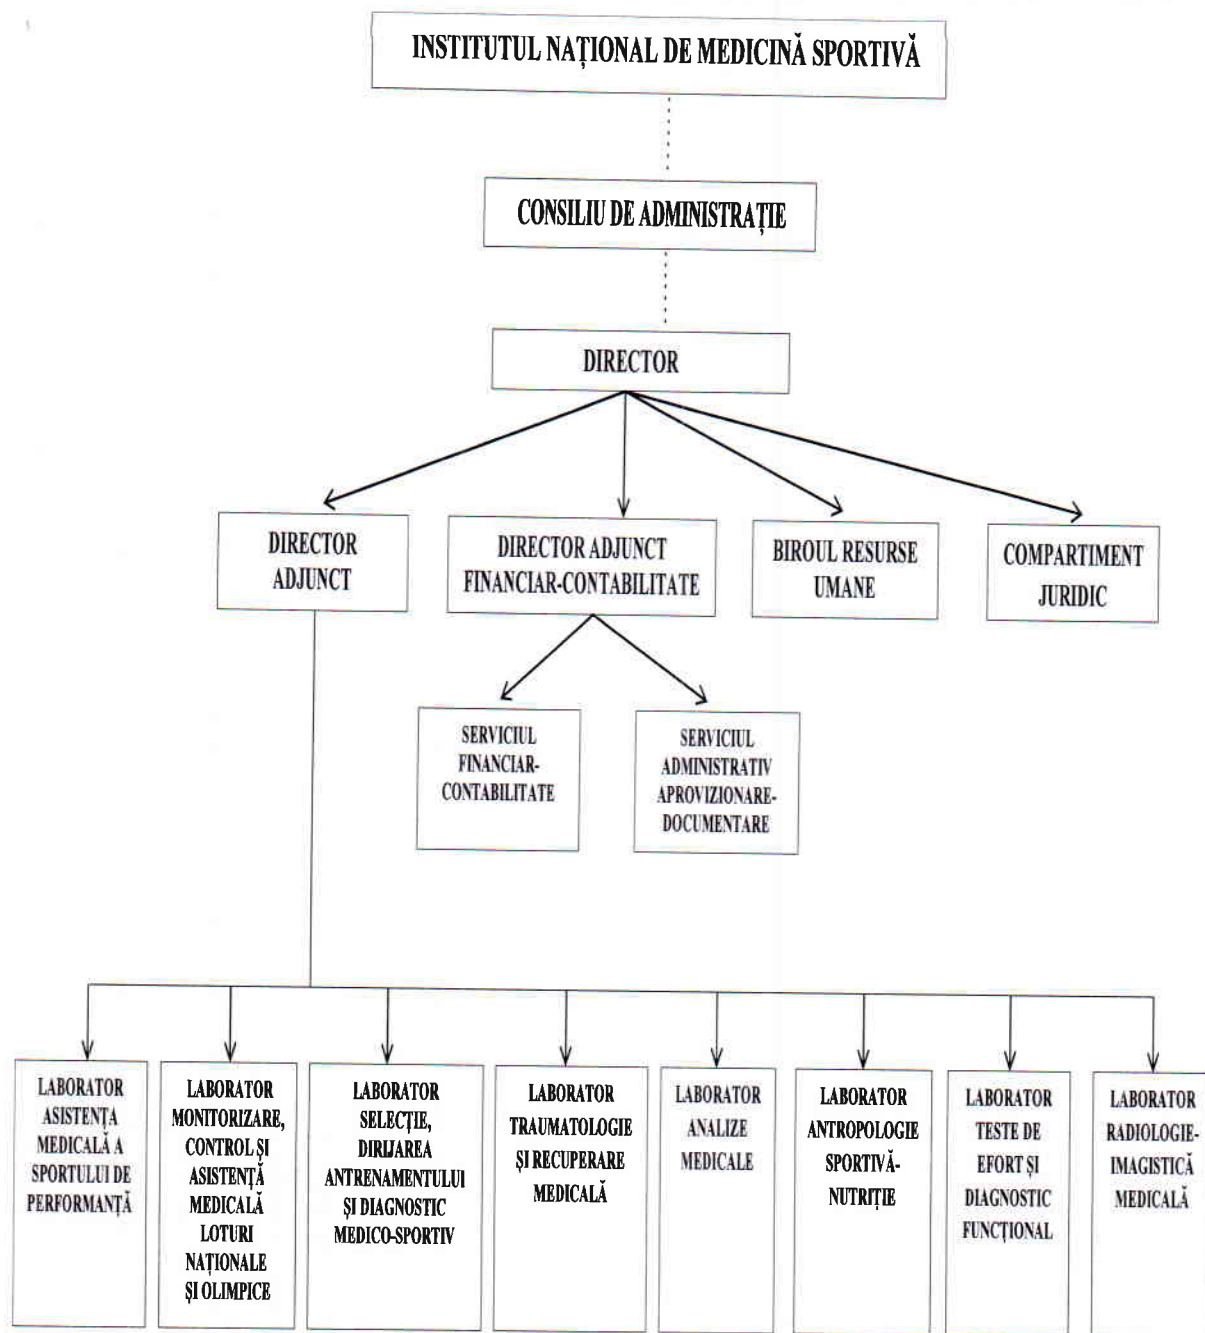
INSTITUTUL NAȚIONAL DE MEDICINĂ SPORTIVĂ

CONSILIU DE ADMINISTRAȚIE

DIRECTOR

DIRECTOR ADJUNCT

DIRECTOR ADJUNCT FINANCIAR-CONTABILITATE

BIROUL RESURSE UMANE

COMPARTIMENT JURIDIC

SERVICIUL FINANCIAR-CONTABILITATE

SERVICIUL ADMINISTRATIV APROVIZIONARE-DOCUMENTARE

LABORATOR ASISTENȚA MEDICALĂ A SPORTULUI DE PERFORMANȚĂ

LABORATOR MONITORIZARE, CONTROL ȘI ASISTENȚĂ MEDICALĂ LOTURI NAȚIONALE ȘI OLIMPICE

LABORATOR SELECȚIE, DIRIJAREA ANTRENAMENTULUI ȘI DIAGNOSTIC MEDICO-SPORTIV

LABORATOR TRAUMATOLOGIE ȘI RECUPERARE MEDICALĂ

LABORATOR ANALIZE MEDICALE

LABORATOR ANTROPOLOGIE SPORTIVĂ-NUTRIȚIE

LABORATOR TESTE DE EFORT ȘI DIAGNOSTIC FUNCȚIONAL

LABORATOR RADIOLOGIE-IMAGISTICĂ MEDICALĂ